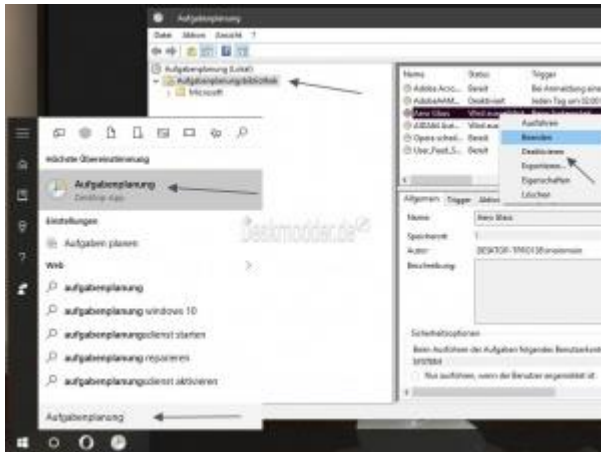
Aufgabenplanung

Datei Aktion Ansicht ?

Aufgabenplanung (Lokal)
Aufgabenplanungsbibliothek
Microsoft

| Name | Status | Trigger |
|---|---|---|
| Adobe Acro... | Bereit | Bei Anmeldung eine |
| AdobeAAM... | Deaktiviert | Jeden Tag um 02:00 |
| New Sites | Wird ausgeführt | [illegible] |
| ASEAM Aut... | Wird aus... | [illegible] |
| Opera sched... | Bereit | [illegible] |
| User_Feed_S... | Bereit | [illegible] |

Ausführen
Beenden
Deaktivieren
Exportieren...
Eigenschaften
Löschen

Allgemein Trigger Aktionen

Name: New Sites
Speicherort: \
Autor: DESKTOP-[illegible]\Administrator
Beschreibung:

Sicherheitsoptionen
Beim Ausführen der Aufgaben folgendes Benutzerkonto
SYSTEM
Nur ausführen, wenn der Benutzer angemeldet ist

Höchste Übereinstimmung

Aufgabenplanung
Desktop-App

Einstellungen

Aufgaben planen

Web

aufgabenplanung

aufgabenplanung windows 10

aufgabenplanungsdienst starten

aufgabenplanung reparieren

aufgabenplanungsdienst aktivieren

Aufgabenplanung

Deskmodder.de